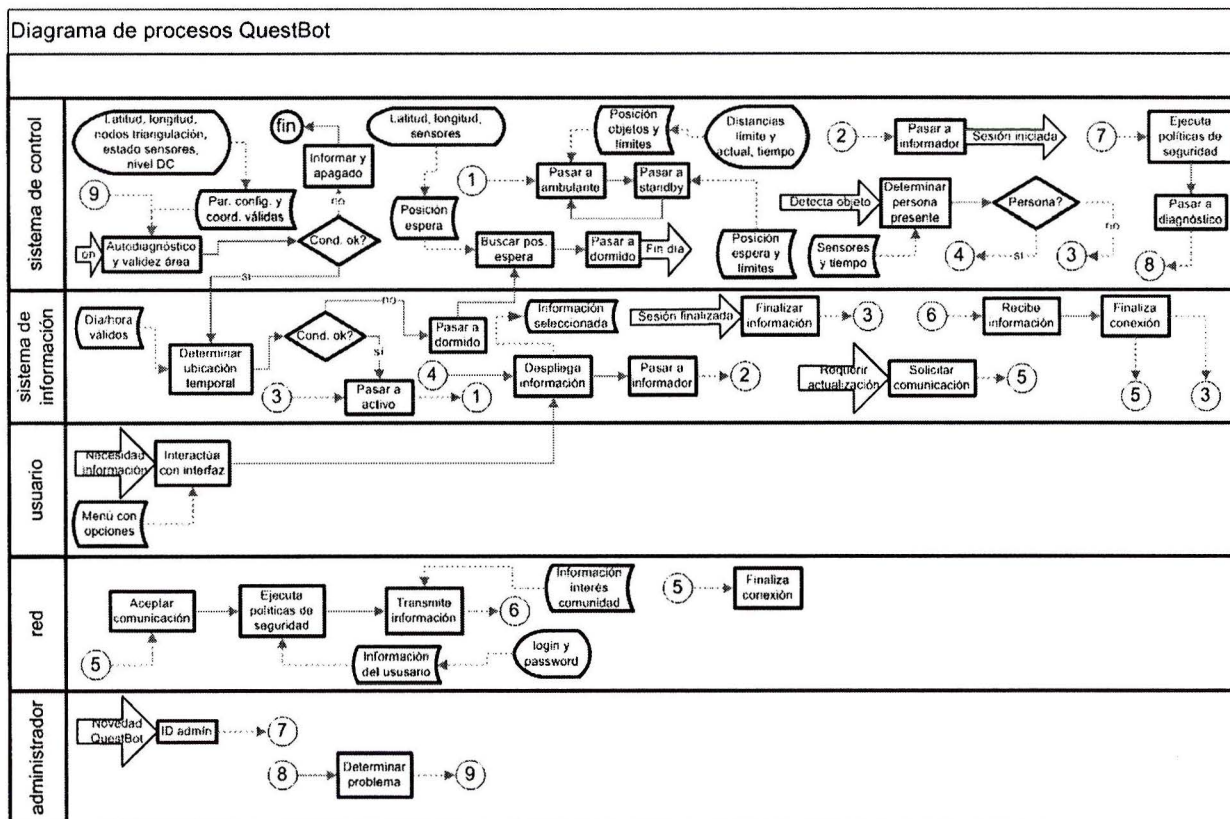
Diagrama de procesos QuestBot

sistema de control

Latitud, longitud, nodos triangulación, estado sensores, nivel DC

fin

Informar y apagado

no

Latitud, longitud, sensores

Posición objetos y límites

Distancias límite y actual, tiempo

2

Pasar a informador

Sesión iniciada

7

Ejecuta políticas de seguridad

9

Par. config. y coord. válidas

Posición espera

1

Pasar a ambulante

Pasar a standby

Detecta objeto

Determinar persona presente

Persona?

no

Pasar a diagnóstico

on

Autodiagnóstico y validez área

Cond. ok?

Buscar pos. espera

Pasar a dormido

Fin día

Posición espera y límites

Sensores y tiempo

4

si

3

8

si

sistema de información

Día/hora válidos

Determinar ubicación temporal

Cond. ok?

no

si

Pasar a dormido

Información seleccionada

Sesión finalizada

Finalizar información

3

6

Recibe información

Finaliza conexión

3

Pasar a activo

1

4

Despliega información

Pasar a informador

2

Requerir actualización

Solicitar comunicación

5

5

3

usuario

Necesidad información

Interactúa con interfaz

Menú con opciones

red

Aceptar comunicación

Ejecuta políticas de seguridad

Transmite información

6

Información interés comunidad

5

Finaliza conexión

5

Información del ususario

login y password

administrador

Novedad QuestBot

ID admin

7

8

Determinar problema

9